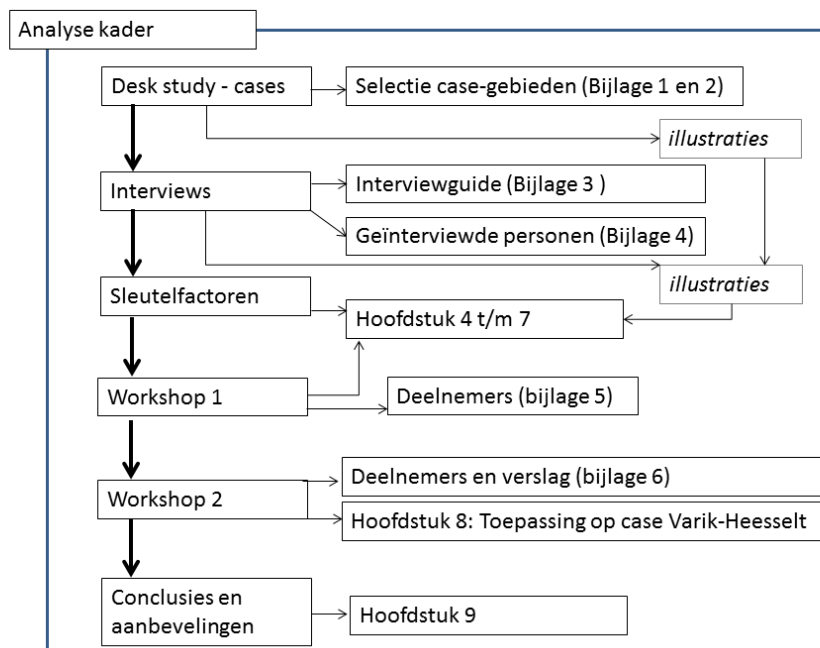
Analyse kader

Desk study - cases

Selectie case-gebieden (Bijlage 1 en 2)

illustraties

Interviews

Interviewguide (Bijlage 3 )

Geïnterviewde personen (Bijlage 4)

illustraties

Sleutelfactoren

Hoofdstuk 4 t/m 7

Workshop 1

Deelnemers (bijlage 5)

Workshop 2

Deelnemers en verslag (bijlage 6)

Hoofdstuk 8: Toepassing op case Varik-Heesselt

Conclusies en aanbevelingen

Hoofdstuk 9